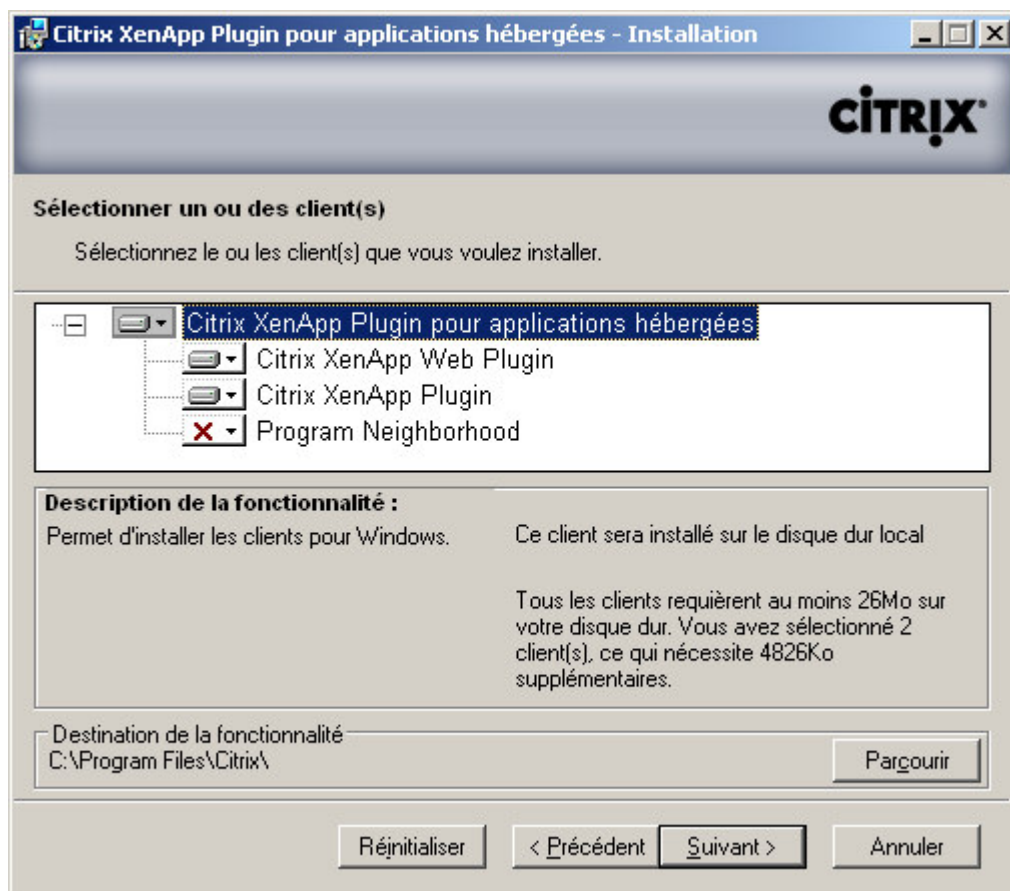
Citrix XenApp Plugin pour applications hébergées - Installation

CiTRIX

Sélectionner un ou des client(s)

Sélectionnez le ou les client(s) que vous voulez installer.

Citrix XenApp Plugin pour applications hébergées
Citrix XenApp Web Plugin
Citrix XenApp Plugin
Program Neighborhood

Description de la fonctionnalité :
Permet d'installer les clients pour Windows.

Ce client sera installé sur le disque dur local

Tous les clients requièrent au moins 26Mo sur votre disque dur. Vous avez sélectionné 2 client(s), ce qui nécessite 4826Ko supplémentaires.

Destination de la fonctionnalité
C:\Program Files\Citrix\

Parcourir

Réinitialiser
< Précédent
Suivant >
Annuler